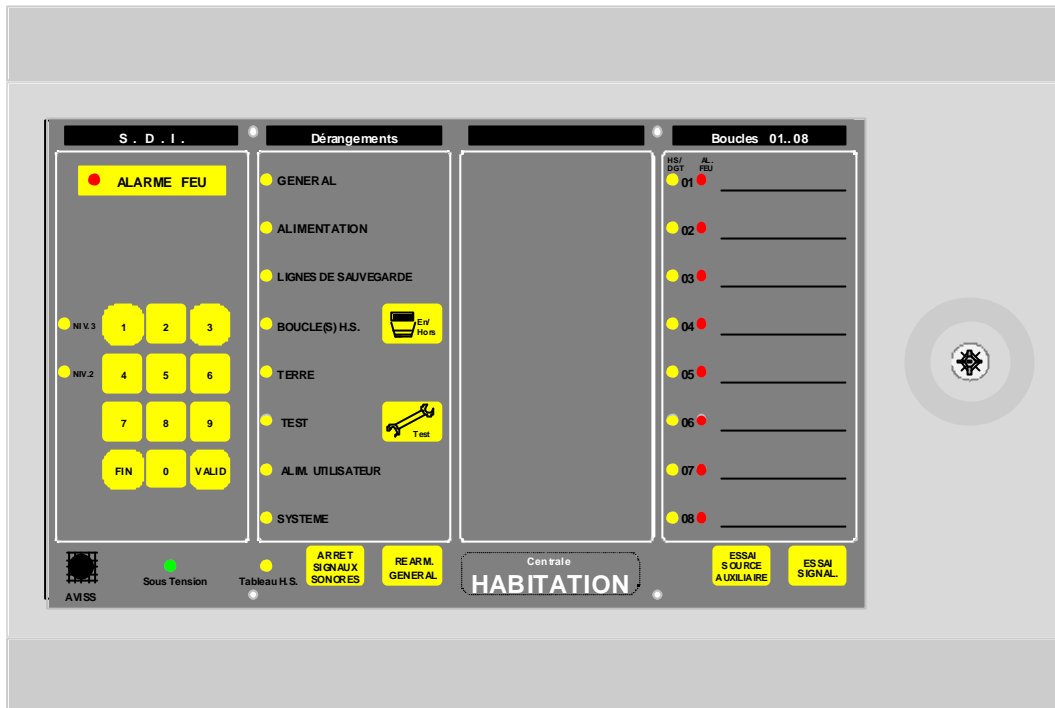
S . D . I .

ALARME FEU

NIV.3
NIV.2

1 2 3
4 5 6
7 8 9
FIN 0 VALID

Dérangements

GENERAL
ALIMENTATION
LIGNES DE SAUVEGARDE
BOUCLE(S) H.S.
En/ Hors
TERRE
TEST
Test
ALIM. UTILISATEUR
SYSTEME

Boucles 01..08

HS/ DGT
AL. FEU
01
02
03
04
05
06
07
08

AVISS
Sous Tension
Tableau H.S.
ARRET SIGNAUX SONORES
REARM. GENERAL
Centrale
HABITATION
ESSAI SOURCE AUXILIAIRE
ESSAI SIGNAL.